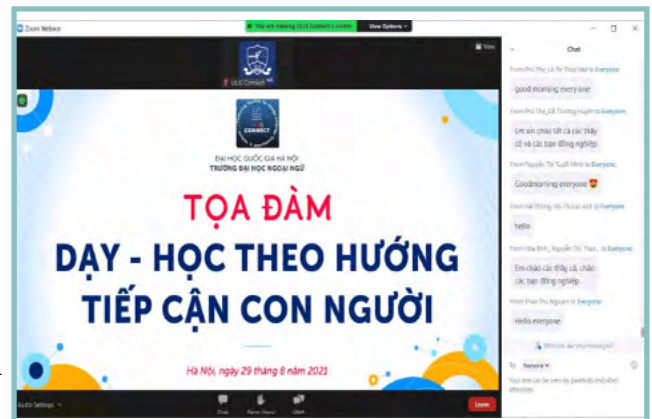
Zoom Webinar

You are viewing ULIS Connect's screen

View Options

ULIS Connect

View

CONNECT

ĐẠI HỌC QUỐC GIA HÀ NỘI
TRƯỜNG ĐẠI HỌC NGOẠI NGỮ

TỌA ĐÀM

DẠY - HỌC THEO HƯỚNG TIẾP CẬN CON NGƯỜI

Hà Nội, ngày 29 tháng 8 năm 2021

Audio Settings

Chat

Raise Hand

Q&A

Leave

Chat

From Phú Thọ_Lã Thị Thảo Mai to Everyone:

good morning every one

From Phú Thọ_Đỗ Trường Nguyên to Everyone:

Em xin chào tất cả các thầy cô và các bạn đồng nghiệp

From Nguyễn Thị Tuyết Minh to Everyone:

Goodmorning everyone

From Hải Phòng_Hà Thị Lan Anh to Everyone:

hello

From Ninh Bình_Nguyễn Thị Thảo... to Everyone:

Em chào các thầy cô, chào các bạn đồng nghiệp

From Thái Thị Nguyên to Everyone:

Hello everyone

To: Everyone

Your text can be seen by panelists and other attendees